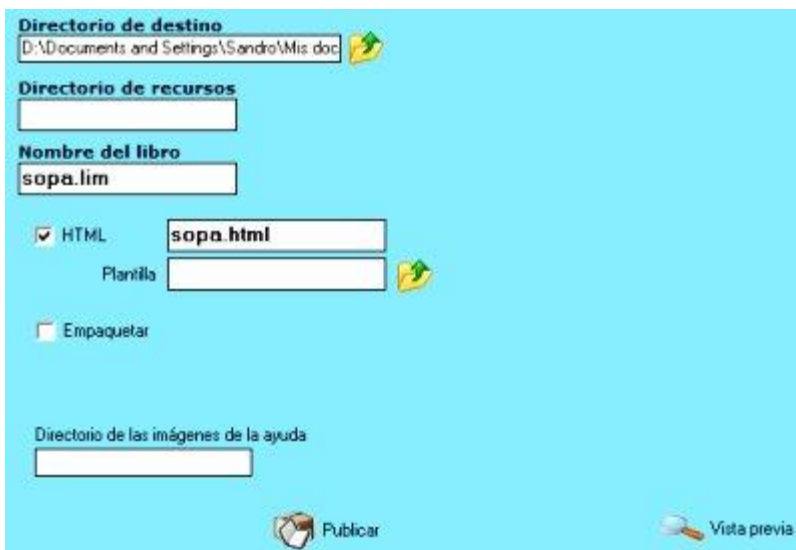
Directorio de destino
D:\Documents and Settings\Sandro\Mis doc

Directorio de recursos

Nombre del libro
sopa.lim

HTML sopa.html

Plantilla

Empaquetar

Directorio de las imágenes de la ayuda

Publicar

Vista previa